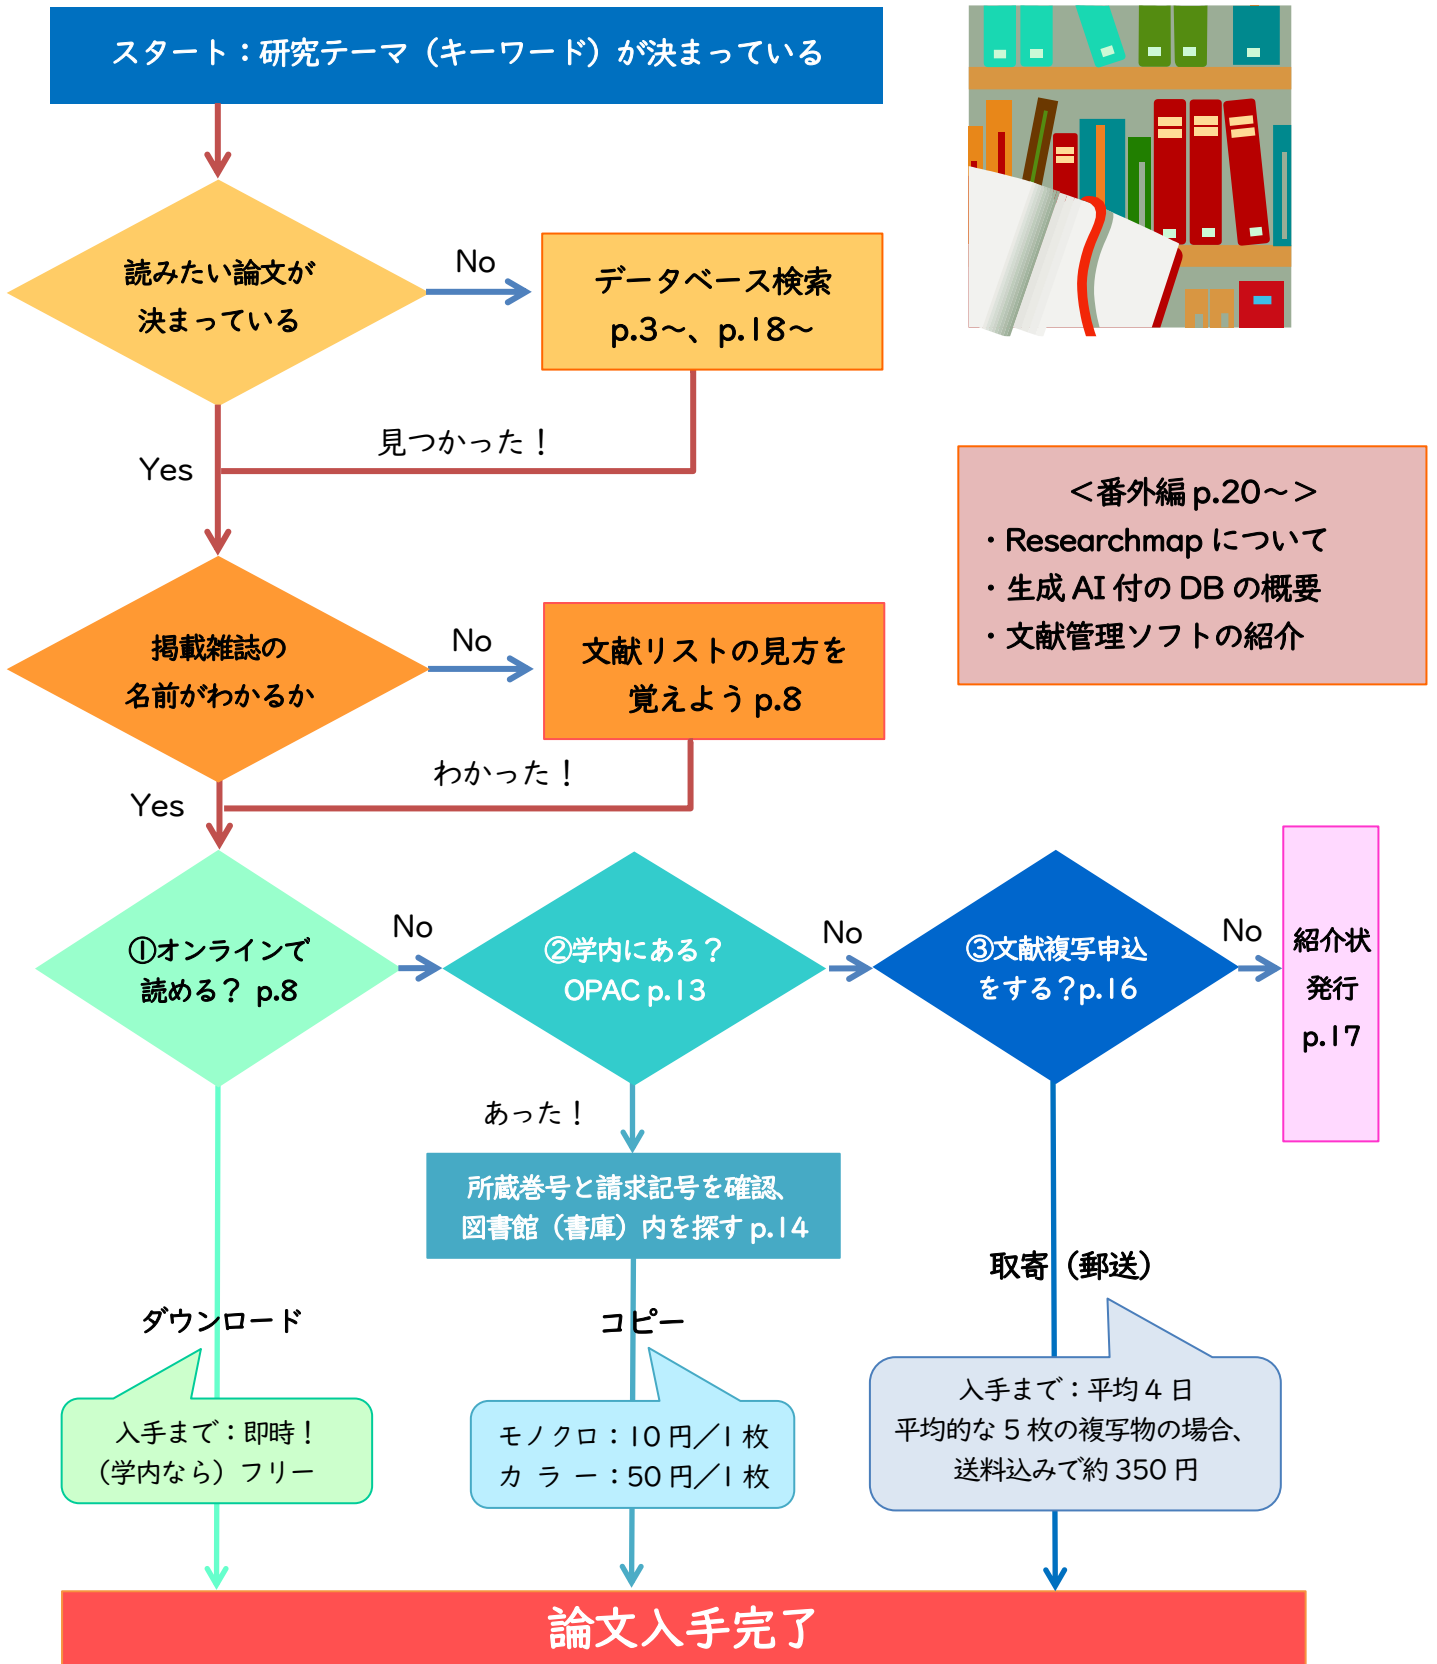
スタート：研究テーマ（キーワード）が決まっている

読みたい論文が決まっている

No

データベース検索
p.3〜、p.18〜

見つかった！

Yes

<番外編 p.20〜>
・Researchmap について
・生成 AI 付の DB の概要
・文献管理ソフトの紹介

掲載雑誌の名前がわかるか

No

文献リストの見方を覚えよう p.8

わかった！

Yes

①オンラインで読める？ p.8

No

②学内にある？
OPAC p.13

No

③文献複写申込をする？p.16

No

紹介状発行
p.17

あった！

所蔵巻号と請求記号を確認、
図書館（書庫）内を探す p.14

取寄（郵送）

ダウンロード

コピー

入手まで：即時！
（学内なら）フリー

モノクロ：10 円／1 枚
カ ラ ー：50 円／1 枚

入手まで：平均 4 日
平均的な 5 枚の複写物の場合、
送料込みで約 350 円

論文入手完了